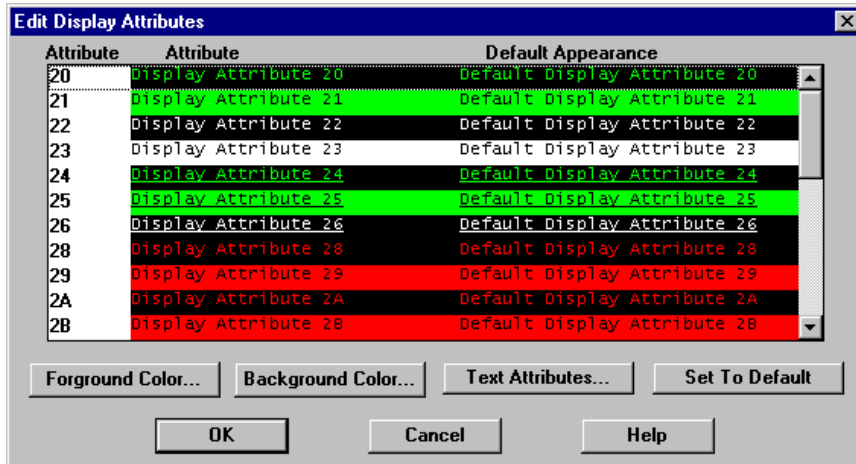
Edit Display Attributes

| Attribute | Attribute | Default Appearance |
|---|---|---|
| 20 | Display Attribute 20 | Default Display Attribute 20 |
| 21 | Display Attribute 21 | Default Display Attribute 21 |
| 22 | Display Attribute 22 | Default Display Attribute 22 |
| 23 | Display Attribute 23 | Default Display Attribute 23 |
| 24 | Display Attribute 24 | Default Display Attribute 24 |
| 25 | Display Attribute 25 | Default Display Attribute 25 |
| 26 | Display Attribute 26 | Default Display Attribute 26 |
| 28 | Display Attribute 28 | Default Display Attribute 28 |
| 29 | Display Attribute 29 | Default Display Attribute 29 |
| 2A | Display Attribute 2A | Default Display Attribute 2A |
| 2B | Display Attribute 2B | Default Display Attribute 2B |

Forground Color... Background Color... Text Attributes... Set To Default

OK Cancel Help